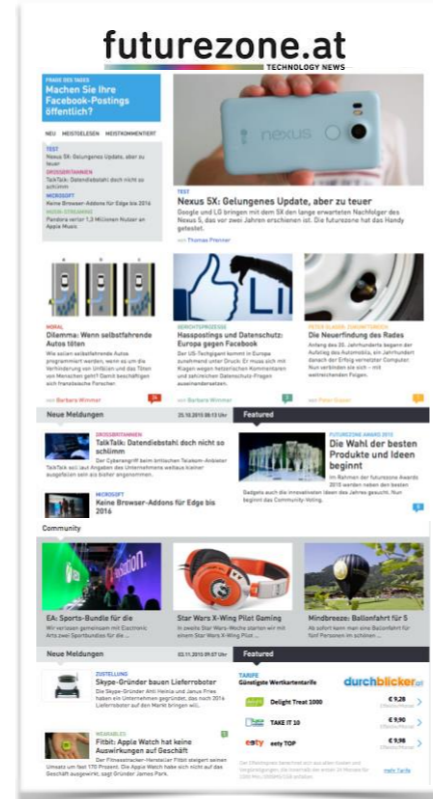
futurezone.at
TECHNOLOGY NEWS

FRAGE DES TAGES
Machen Sie Ihre Facebook-Postings öffentlich?

NEU MEISTGELESEN MEISTKOMMENTIERT

TEST
Nexus 5X: Gelungenes Update, aber zu teuer
DROGENFAHNDEN
TalkTalk: Datendiebstahl doch nicht so schlimm
MICROSOFT
Keine Browser-Addons für Edge bis 2016
MUSIK-STREAMING
Pandora verlor 1,3 Millionen Nutzer an Apple Music

nexus

TEST
Nexus 5X: Gelungenes Update, aber zu teuer
Google und LG bringen mit dem 5X den lange erwarteten Nachfolger des Nexus 5, das vor zwei Jahren erschienen ist. Die futurezone hat das Handy getestet.
von Thomas Prenner

MORAL
Dilemma: Wenn selbstfahrende Autos töten
Wie sollen selbstfahrende Autos programmiert werden, wenn es um die Verhinderung von Unfällen und das Töten von Menschen geht? Damit beschäftigen sich französische Forscher.
von Barbara Wimmer

GERICHTSPROZESS
Hasspostings und Datenschutz: Europa gegen Facebook
Der US-Techgigant kommt in Europa zunehmend unter Druck: Er muss sich mit Klagen wegen hetzerischen Kommentaren und zahlreichen Datenschutz-Fragen auseinandersetzen.
von Barbara Wimmer

PETER GLASER: ZUKUNFTSREDEN
Die Neuerfindung des Rades
Anfang des 20. Jahrhunderts begann der Aufstieg des Automobils, ein Jahrhundert danach der Erfolg vernetzter Computer. Nun verbinden sie sich – mit weitreichenden Folgen.
von Peter Glaser

Neue Meldungen 25.10.2015 09:13 Uhr
Featured

DROGENFAHNDEN
TalkTalk: Datendiebstahl doch nicht so schlimm
Der Cyberangriff beim britischen Telekom-Anbieter TalkTalk soll laut Angaben des Unternehmens weitaus kleiner ausgefallen sein als bisher angenommen.

MICROSOFT
Keine Browser-Addons für Edge bis 2016

FUTUREZONE AWARD 2015
Die Wahl der besten Produkte und Ideen beginnt
Im Rahmen der futurezone Awards 2015 werden neben den besten Gadgets auch die innovativsten Ideen des Jahres gesucht. Nun beginnt das Community-Voting.

Community

EA: Sports-Bundle für die
Wir verlosen gemeinsam mit Electronic Arts zwei Sportbundles für die ...

Star Wars X-Wing Pilot Gaming
In zweite Star Wars-Woche starten wir mit einem Star Wars X-Wing Pilot ...

Mindbreeze: Ballonfahrt für 5
Ab sofort kann man eine Ballonfahrt für fünf Personen im schönen ...

Neue Meldungen 02.11.2015 09:07 Uhr
Featured

ZUSTELLUNG
Skype-Gründer bauen Lieferroboter
Die Skype-Gründer Ahti Heinla und Janus Friis haben ein Unternehmen gegründet, das noch 2016 Lieferroboter auf den Markt bringen will.

WEARABLES
Fitbit: Apple Watch hat keine Auswirkungen auf Geschäft
Der Fitnesstracker-Hersteller Fitbit steigert seinen Umsatz um fast 170 Prozent. Die Apple Watch hat sich nicht auf das Geschäft ausgewirkt, sagt Gründer James Park.

TARIFE
Günstigste Wertkartentarife
durchblicker.at
Delight Treat 1000 € 9,26
TAKE IT 10 € 9,90
esty TOP € 9,98
mehr Tarife